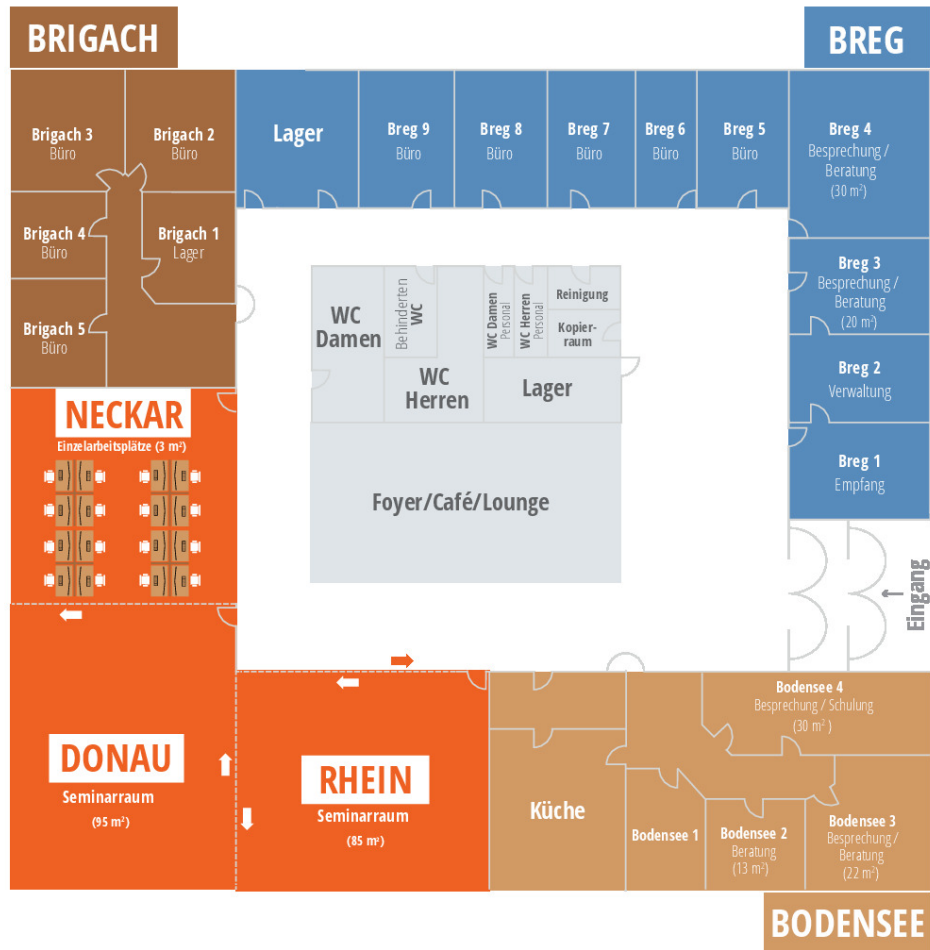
BRIGACH

BREG

Brigach 3
Büro

Brigach 2
Büro

Lager

Breg 9
Büro

Breg 8
Büro

Breg 7
Büro

Breg 6
Büro

Breg 5
Büro

Breg 4
Besprechung / Beratung
(30 m²)

Brigach 4
Büro

Brigach 1
Lager

Brigach 5
Büro

WC Damen

Behinderten WC

WC Damen Personal

WC Herren Personal

Reinigung

Kopierraum

WC Herren

Lager

Breg 3
Besprechung / Beratung
(20 m²)

Breg 2
Verwaltung

NECKAR
Einzelarbeitsplätze (3 m²)

Foyer/Café/Lounge

Breg 1
Empfang

Eingang

DONAU
Seminarraum
(95 m²)

RHEIN
Seminarraum
(85 m²)

Küche

Bodensee 4
Besprechung / Schulung
(30 m²)

Bodensee 1

Bodensee 2
Beratung
(13 m²)

Bodensee 3
Besprechung / Beratung
(22 m²)

BODENSEE